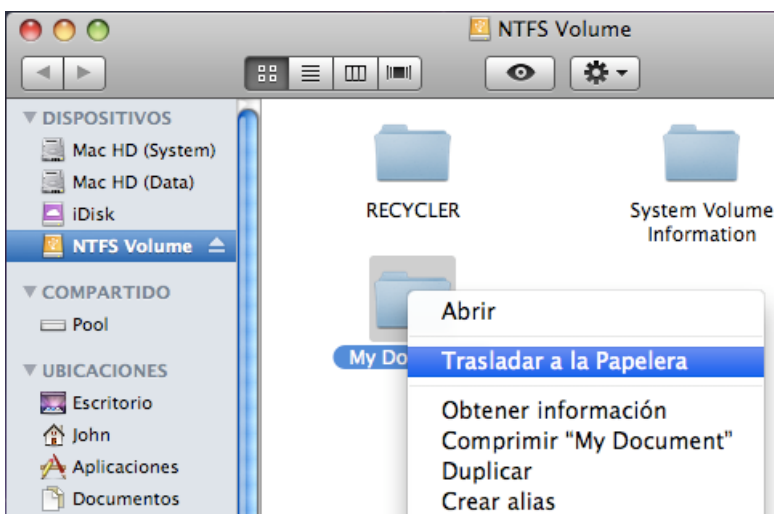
NTFS Volume

DISPOSITIVOS
Mac HD (System)
Mac HD (Data)
iDisk
NTFS Volume

COMPARTIDO
Pool

UBICACIONES
Escritorio
John
Aplicaciones
Documentos

RECYCLER
System Volume Information
My Do

Abrir
Trasladar a la Papelera
Obtener información
Comprimir "My Document"
Duplicar
Crear alias